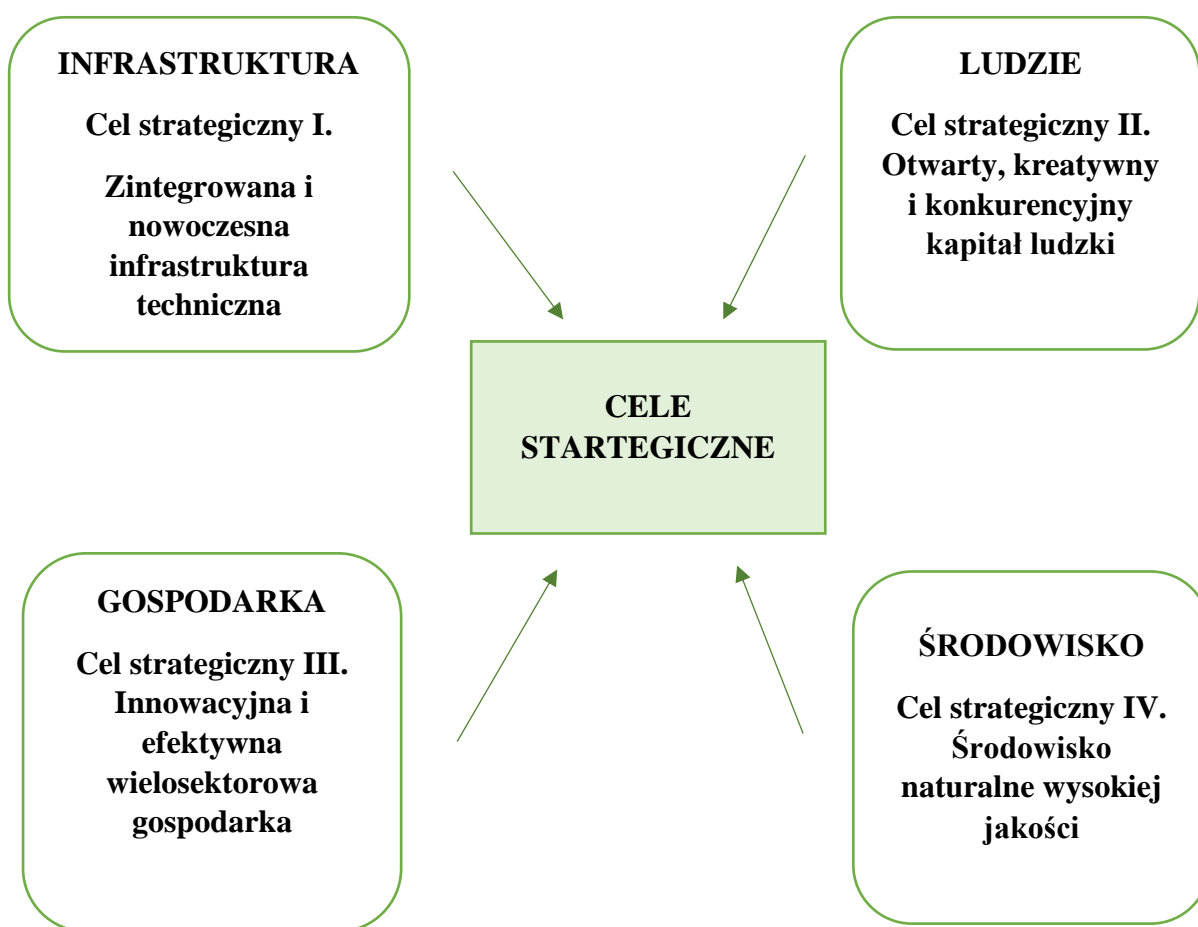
INFRASTRUKTURA

Cel strategiczny I.

Zintegrowana i nowoczesna infrastruktura techniczna

LUDZIE

Cel strategiczny II. Otwarty, kreatywny i konkurencyjny kapitał ludzki

CELE STARTEGICZNE

GOSPODARKA

Cel strategiczny III. Innowacyjna i efektywna wielosektorowa gospodarka

ŚRODOWISKO

Cel strategiczny IV. Środowisko naturalne wysokiej jakości